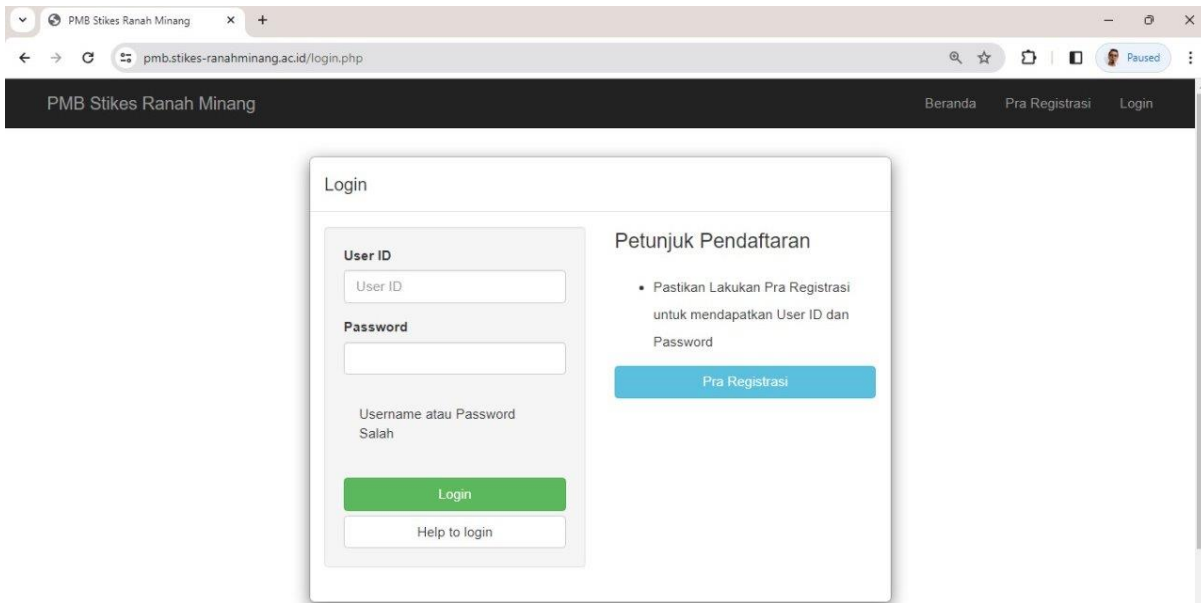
PMB Stikes Ranah Minang

pmb.stikes-ranahminang.ac.id/login.php

Paused

PMB Stikes Ranah Minang

Beranda Pra Registrasi Login

Login

User ID

User ID

Password

Username atau Password Salah

Login

Help to login

Petunjuk Pendaftaran

- Pastikan Lakukan Pra Registrasi untuk mendapatkan User ID dan Password

Pra Registrasi